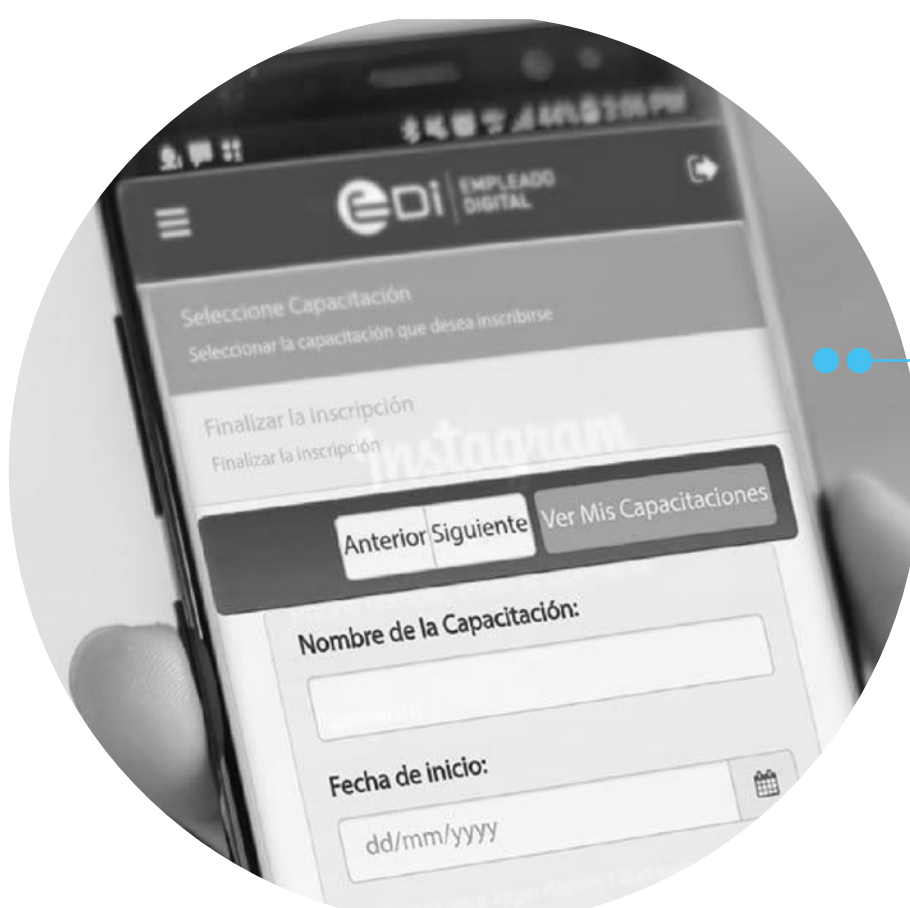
eDi | EMPLEADO DIGITAL

Seleccione Capacitación
Seleccionar la capacitación que desea inscribirse

Finalizar la Inscripción
Finalizar la Inscripción

Instagram

Anterior Siguiente Ver Mis Capacitaciones

Nombre de la Capacitación:

Fecha de inicio:

dd/mm/yyyy